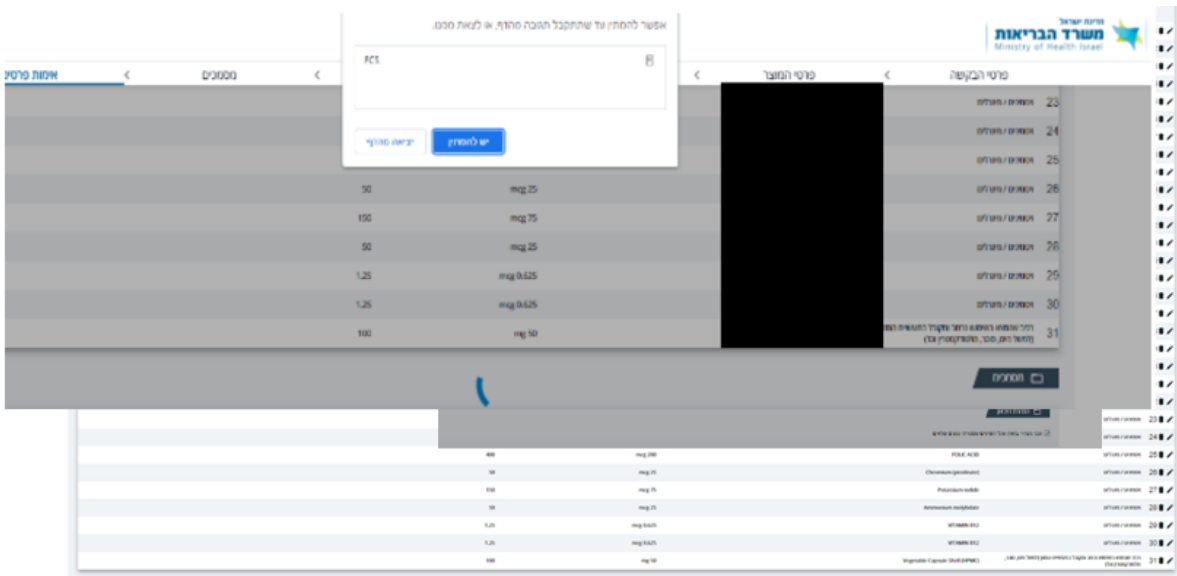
אפשר להמתין עד שתתקבל התגובה מהדף, או לצאת ממנו.

FCS

יש להמתין
יציאה מהדף

מדינת ישראל
משרד הבריאות
Ministry of Health Israel

פרטי הבקשה
פרטי המוצר
מסמכים
אימות פרטים

| | | | |
|---|---|---|---|
| 23 | אמצעים / חומרים | | |
| 24 | אמצעים / חומרים | | |
| 25 | אמצעים / חומרים | | |
| 26 | אמצעים / חומרים | mcg 25 | 50 |
| 27 | אמצעים / חומרים | mcg 75 | 150 |
| 28 | אמצעים / חומרים | mcg 25 | 50 |
| 29 | אמצעים / חומרים | mcg 0.625 | 1.25 |
| 30 | אמצעים / חומרים | mcg 0.625 | 1.25 |
| 31 | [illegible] | mg 50 | 100 |

מסמכים

| | | | | |
|---|---|---|---|---|
| 23 | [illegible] | | | |
| 24 | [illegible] | | | |
| 25 | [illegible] | FOLIC ACID | mcg 200 | 400 |
| 26 | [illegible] | Chromium (picolinate) | mcg 25 | 50 |
| 27 | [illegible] | Potassium iodide | mcg 75 | 150 |
| 28 | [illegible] | Ammonium molybdate | mcg 25 | 50 |
| 29 | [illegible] | VITAMIN B12 | mcg 0.625 | 1.25 |
| 30 | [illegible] | VITAMIN B12 | mcg 0.625 | 1.25 |
| 31 | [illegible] | Vegetable Capsule Shell (HPMC) | mg 50 | 100 |